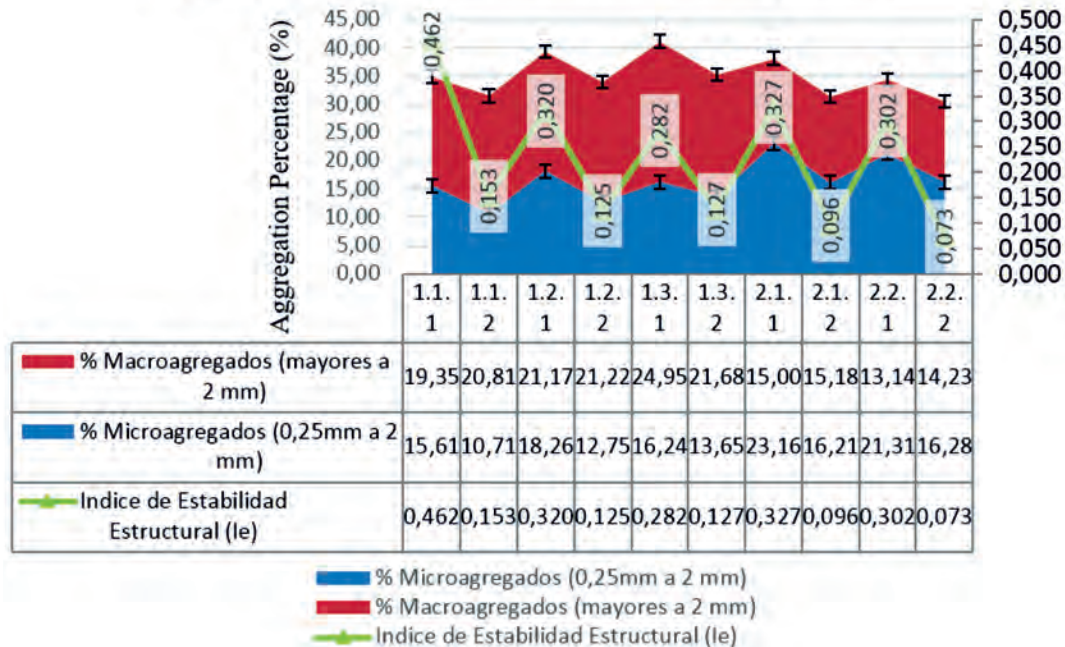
Aggregation Percentage (%)

45,00
40,00
35,00
30,00
25,00
20,00
15,00
10,00
5,00
0,00

0,500
0,450
0,400
0,350
0,300
0,250
0,200
0,150
0,100
0,050
0,000

0,462 0,153 0,320 0,125 0,282 0,127 0,327 0,096 0,302 0,073

| | 1.1.1 | 1.1.2 | 1.2.1 | 1.2.2 | 1.3.1 | 1.3.2 | 2.1.1 | 2.1.2 | 2.2.1 | 2.2.2 |
|---|---|---|---|---|---|---|---|---|---|---|
| % Macroagregados (mayores a 2 mm) | 19,35 | 20,81 | 21,17 | 21,22 | 24,95 | 21,68 | 15,00 | 15,18 | 13,14 | 14,23 |
| % Microagregados (0,25mm a 2 mm) | 15,61 | 10,71 | 18,26 | 12,75 | 16,24 | 13,65 | 23,16 | 16,21 | 21,31 | 16,28 |
| Indice de Estabilidad Estructural (Ie) | 0,462 | 0,153 | 0,320 | 0,125 | 0,282 | 0,127 | 0,327 | 0,096 | 0,302 | 0,073 |

% Microagregados (0,25mm a 2 mm)
% Macroagregados (mayores a 2 mm)
Indice de Estabilidad Estructural (Ie)